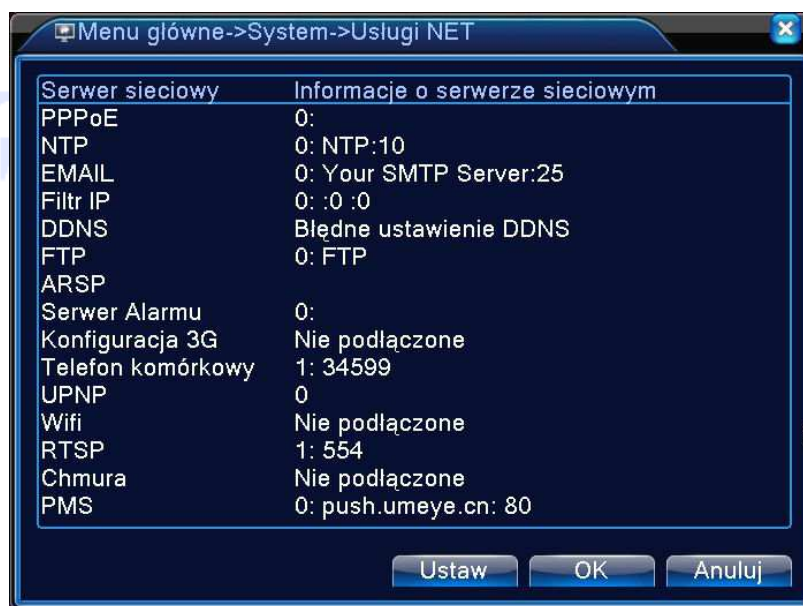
Menu główne->System->Usługi NET

| Serwer sieciowy | Informacje o serwerze sieciowym |
|---|---|
| PPPoE | 0: |
| NTP | 0: NTP:10 |
| EMAIL | 0: Your SMTP Server:25 |
| Filtr IP | 0: :0 :0 |
| DDNS | Błędne ustawienie DDNS |
| FTP | 0: FTP |
| ARSP | |
| Serwer Alarmu | 0: |
| Konfiguracja 3G | Nie podłączone |
| Telefon komórkowy | 1: 34599 |
| UPNP | 0 |
| Wifi | Nie podłączone |
| RTSP | 1: 554 |
| Chmura | Nie podłączone |
| PMS | 0: push.umeye.cn: 80 |

Ustaw OK Anuluj